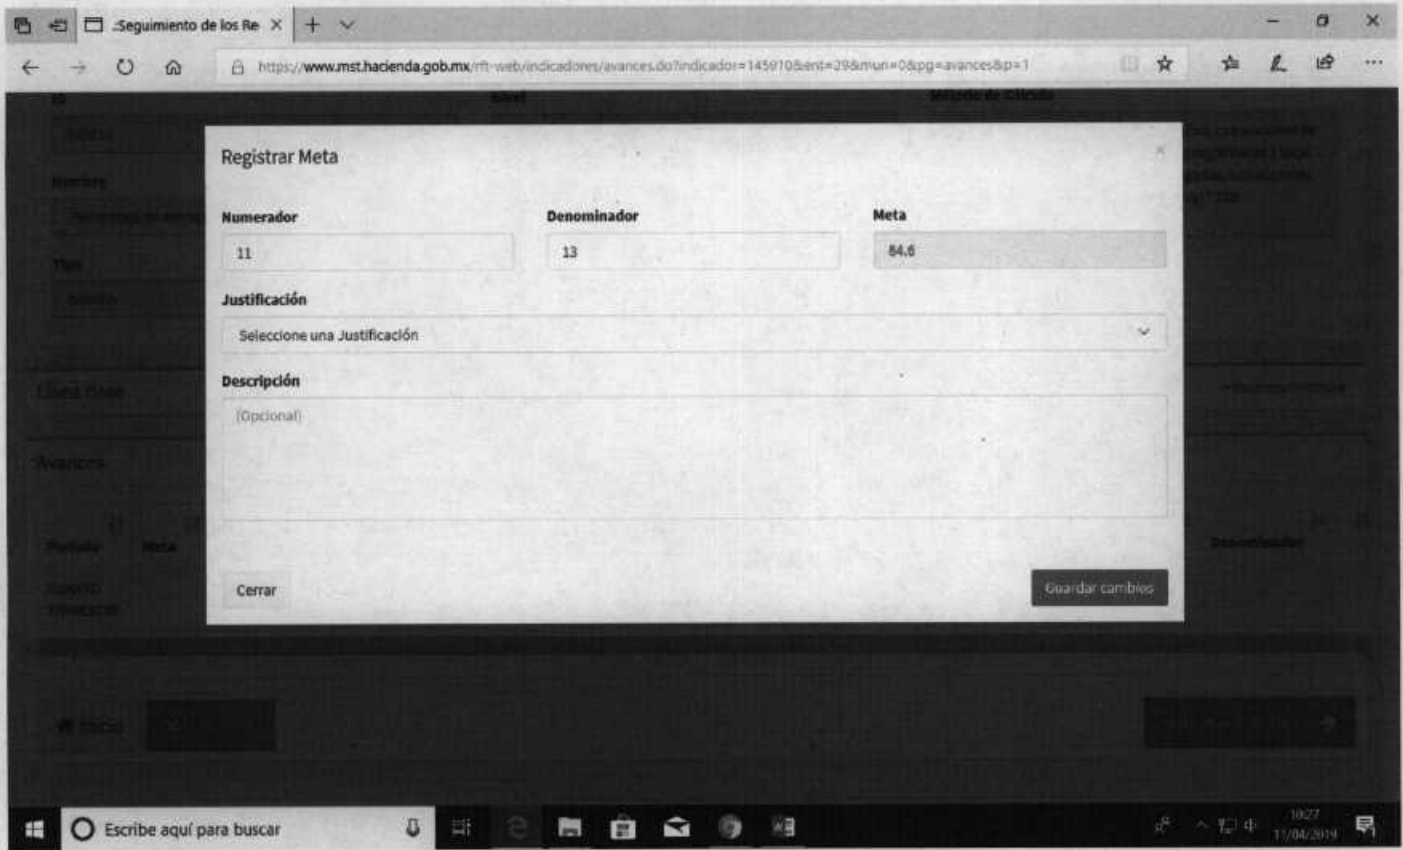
:Seguimiento de los Re ×

https://www.mst.hacienda.gob.mx/rft-web/indicadores/avances.do?indicador=145910&ent=29&mun=0&pg=avances&p=1

Registrar Meta

Numerador
11

Denominador
13

Meta
84.6

Justificación
Seleccione una Justificación

Descripción
(Opcional)

Cerrar

Guardar cambios

Escribe aquí para buscar

10:27
11/04/2019